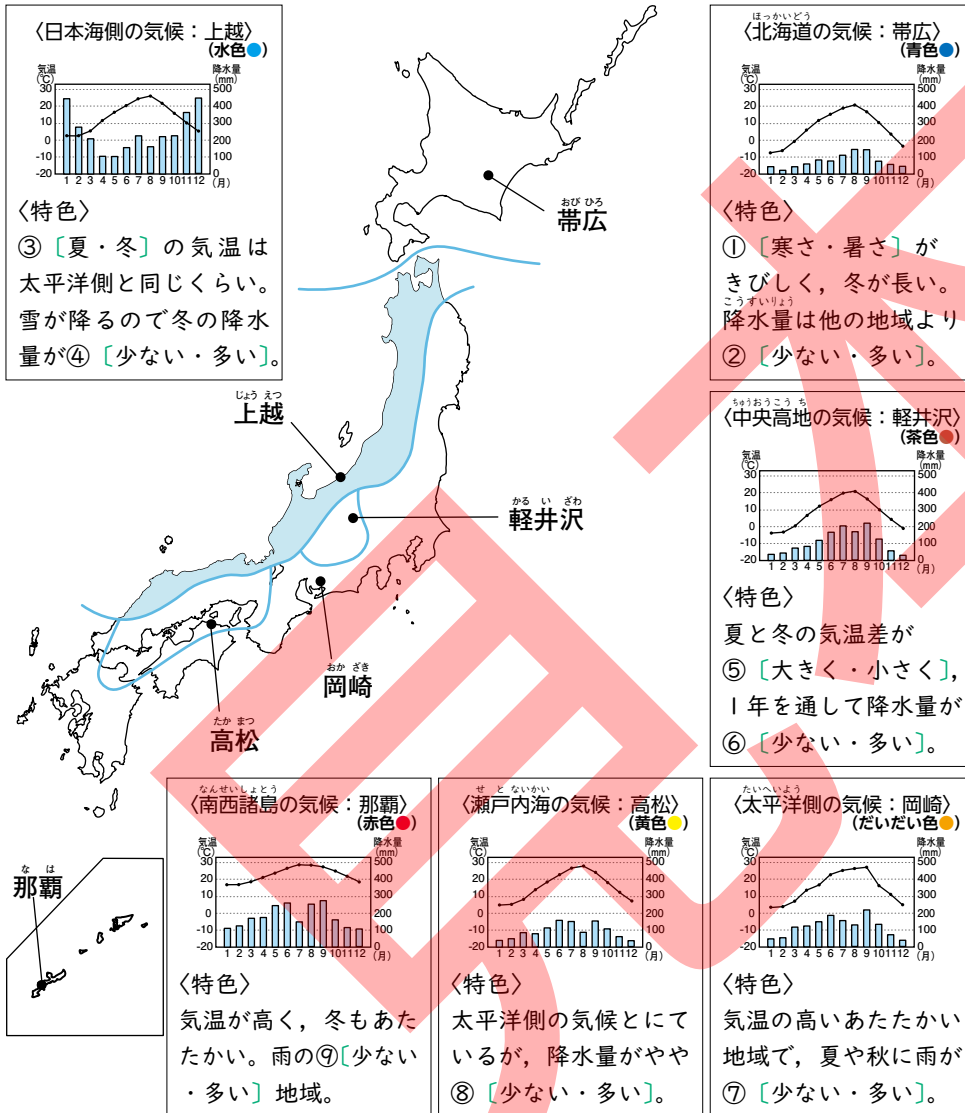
〈日本海側の気候：上越〉
（水色●）

気温（℃）
降水量（mm）
30 20 10 0 -10 -20
500 400 300 200 100 0
1 2 3 4 5 6 7 8 9 10 11 12（月）

〈特色〉
③〔夏・冬〕の気温は太平洋側と同じくらい。雪が降るので冬の降水量が④〔少ない・多い〕。

〈北海道の気候：帯広〉
（青色●）

気温（℃）
降水量（mm）
30 20 10 0 -10 -20
500 400 300 200 100 0
1 2 3 4 5 6 7 8 9 10 11 12（月）

〈特色〉
①〔寒さ・暑さ〕がきびしく，冬が長い。降水量は他の地域より②〔少ない・多い〕。

帯広

上越

軽井沢

岡崎

高松

〈中央高地の気候：軽井沢〉
（茶色●）

気温（℃）
降水量（mm）
30 20 10 0 -10 -20
500 400 300 200 100 0
1 2 3 4 5 6 7 8 9 10 11 12（月）

〈特色〉
夏と冬の気温差が⑤〔大きく・小さく〕，1年を通して降水量が⑥〔少ない・多い〕。

那覇

〈南西諸島の気候：那覇〉
（赤色●）

気温（℃）
降水量（mm）
30 20 10 0 -10 -20
500 400 300 200 100 0
1 2 3 4 5 6 7 8 9 10 11 12（月）

〈特色〉
気温が高く，冬もあたたかい。雨の⑨〔少ない・多い〕地域。

〈瀬戸内海の気候：高松〉
（黄色●）

気温（℃）
降水量（mm）
30 20 10 0 -10 -20
500 400 300 200 100 0
1 2 3 4 5 6 7 8 9 10 11 12（月）

〈特色〉
太平洋側の気候とにているが，降水量がやや⑧〔少ない・多い〕。

〈太平洋側の気候：岡崎〉
（だいだい色●）

気温（℃）
降水量（mm）
30 20 10 0 -10 -20
500 400 300 200 100 0
1 2 3 4 5 6 7 8 9 10 11 12（月）

〈特色〉
気温の高いあたたかい地域で，夏や秋に雨が⑦〔少ない・多い〕。